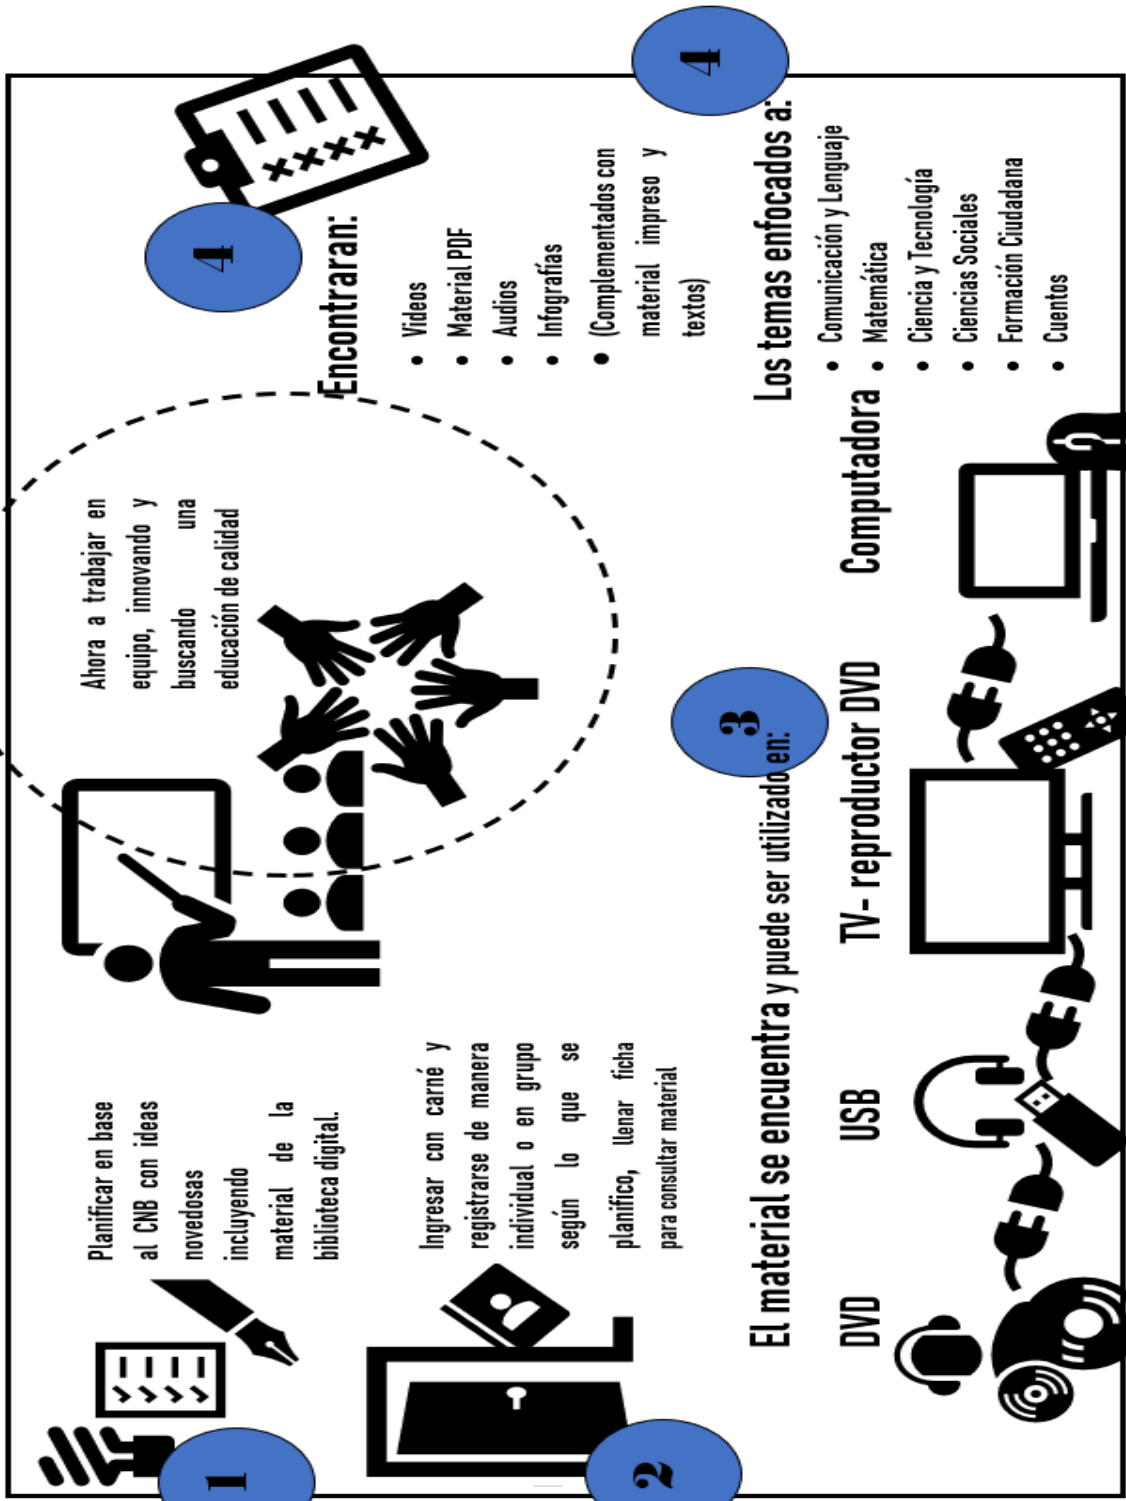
1

Planificar en base al CNB con ideas novedosas incluyendo material de la biblioteca digital.

2

Ingresar con carné y registrarse de manera individual o en grupo según lo que se planifico, llenar ficha para consultar material

Ahora a trabajar en equipo, innovando y buscando una educación de calidad

3

El material se encuentra y puede ser utilizado en:

DVD

USB

TV- reproductor DVD

Computadora

4

Encontraran:

- Videos
- Material PDF
- Audios
- Infografías
- (Complementados con material impreso y textos)

4

Los temas enfocados a:

- Comunicación y Lenguaje
- Matemática
- Ciencia y Tecnología
- Ciencias Sociales
- Formación Ciudadana
- Cuentos